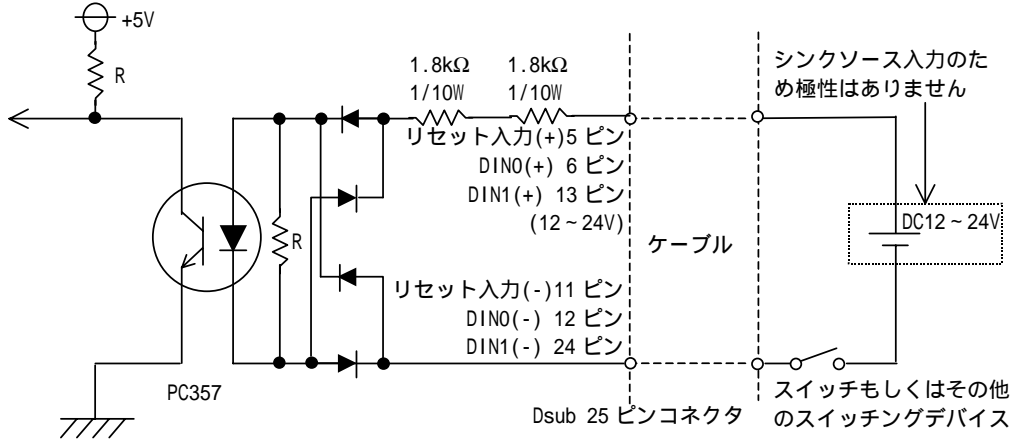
+5V

R

1.8kΩ 1/10W

1.8kΩ 1/10W

シンクソース入力のため極性はありません

リセット入力(+)5 ピン
DIN0(+) 6 ピン
DIN1(+) 13 ピン
(12～24V)

R

ケーブル

DC12～24V

リセット入力(-)11 ピン
DIN0(-) 12 ピン
DIN1(-) 24 ピン

PC357

Dsub 25 ピンコネクタ

スイッチもしくはその他のスイッチングデバイス